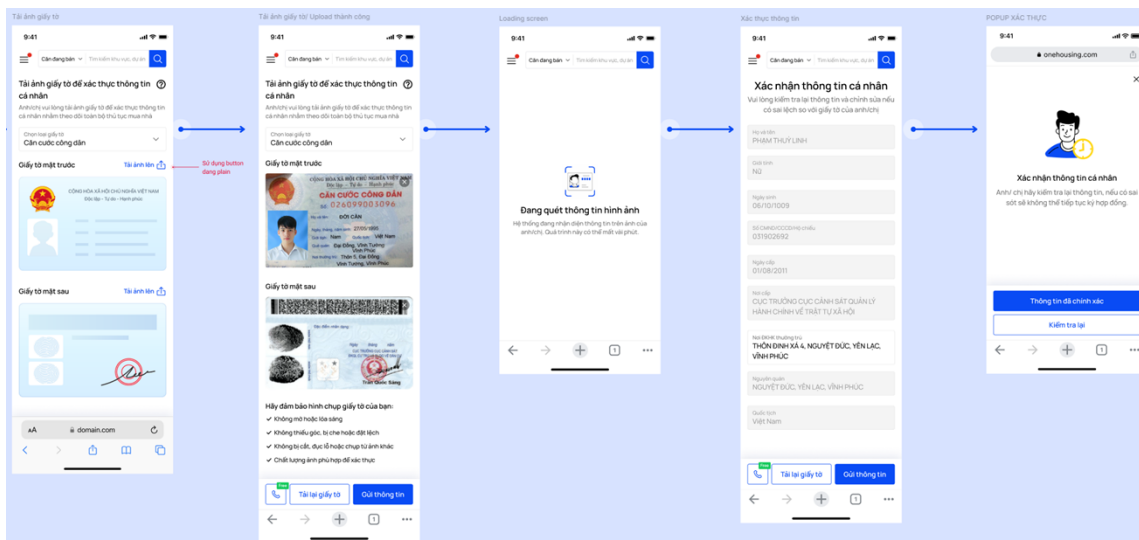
Tải ảnh giấy tờ

9:41

Căn đang bán
Tìm kiếm khu vực, dự án

Tải ảnh giấy tờ để xác thực thông tin cá nhân

Anh/chị vui lòng tải ảnh giấy tờ để xác thực thông tin cá nhân nhằm theo dõi toàn bộ thủ tục mua nhà

Chọn loại giấy tờ
Căn cước công dân

Giấy tờ mặt trước
Tải ảnh lên

Sử dụng button dạng plain

CỘNG HÒA XÃ HỘI CHỦ NGHĨA VIỆT NAM
Độc lập - Tự do - Hạnh phúc

Giấy tờ mặt sau
Tải ảnh lên

aA
domain.com

Tải ảnh giấy tờ/ Upload thành công

9:41

Căn đang bán
Tìm kiếm khu vực, dự án

Tải ảnh giấy tờ để xác thực thông tin cá nhân

Anh/chị vui lòng tải ảnh giấy tờ để xác thực thông tin cá nhân nhằm theo dõi toàn bộ thủ tục mua nhà

Chọn loại giấy tờ
Căn cước công dân

Giấy tờ mặt trước

CỘNG HÒA XÃ HỘI CHỦ NGHĨA VIỆT NAM
Độc lập - Tự do - Hạnh phúc
CĂN CƯỚC CÔNG DÂN
026099003096
ĐỖI CẦN
27/05/1999
Nam
Việt Nam
Đạo Đồng, Vĩnh Tường
Vĩnh Phúc
Thôn 5, Đạo Đồng,
Vĩnh Tường, Vĩnh Phúc

Giấy tờ mặt sau

Trần Quốc Sáng

Hãy đảm bảo hình chụp giấy tờ của bạn:
Không mờ hoặc lóa sáng
Không thiếu góc, bị che hoặc đặt lệch
Không bị cắt, đục lỗ hoặc chụp từ ảnh khác
Chất lượng ảnh phù hợp để xác thực

Free
Tải lại giấy tờ
Gửi thông tin

Loading screen

9:41

Căn đang bán
Tìm kiếm khu vực, dự án

Đang quét thông tin hình ảnh

Hệ thống đang nhận diện thông tin trên ảnh của anh/chị. Quá trình này có thể mất vài phút.

1

Xác thực thông tin

9:41

Căn đang bán
Tìm kiếm khu vực, dự án

Xác nhận thông tin cá nhân

Vui lòng kiểm tra lại thông tin và chỉnh sửa nếu có sai lệch so với giấy tờ của anh/chị

Họ và tên
PHẠM THÙY LINH

Giới tính
Nữ

Ngày sinh
06/10/1009

Số CMND/CCCD/Hộ chiếu
031902692

Ngày cấp
01/08/2011

Nơi cấp
CỤC TRƯỞNG CỤC CẢNH SÁT QUẢN LÝ HÀNH CHÍNH VỀ TRẬT TỰ XÃ HỘI

Nơi ĐKHK thường trú
THÔN ĐINH XÁ 4, NGUYỆT ĐỨC, YÊN LẠC, VĨNH PHÚC

Nguyên quán
NGUYỆT ĐỨC, YÊN LẠC, VĨNH PHÚC

Quốc tịch
Việt Nam

Free
Tải lại giấy tờ
Gửi thông tin

POPUP XÁC THỰC

9:41

onehousing.com

Xác nhận thông tin cá nhân

Anh/ chị hãy kiểm tra lại thông tin, nếu có sai sót sẽ không thể tiếp tục ký hợp đồng.

Thông tin đã chính xác
Kiểm tra lại

1